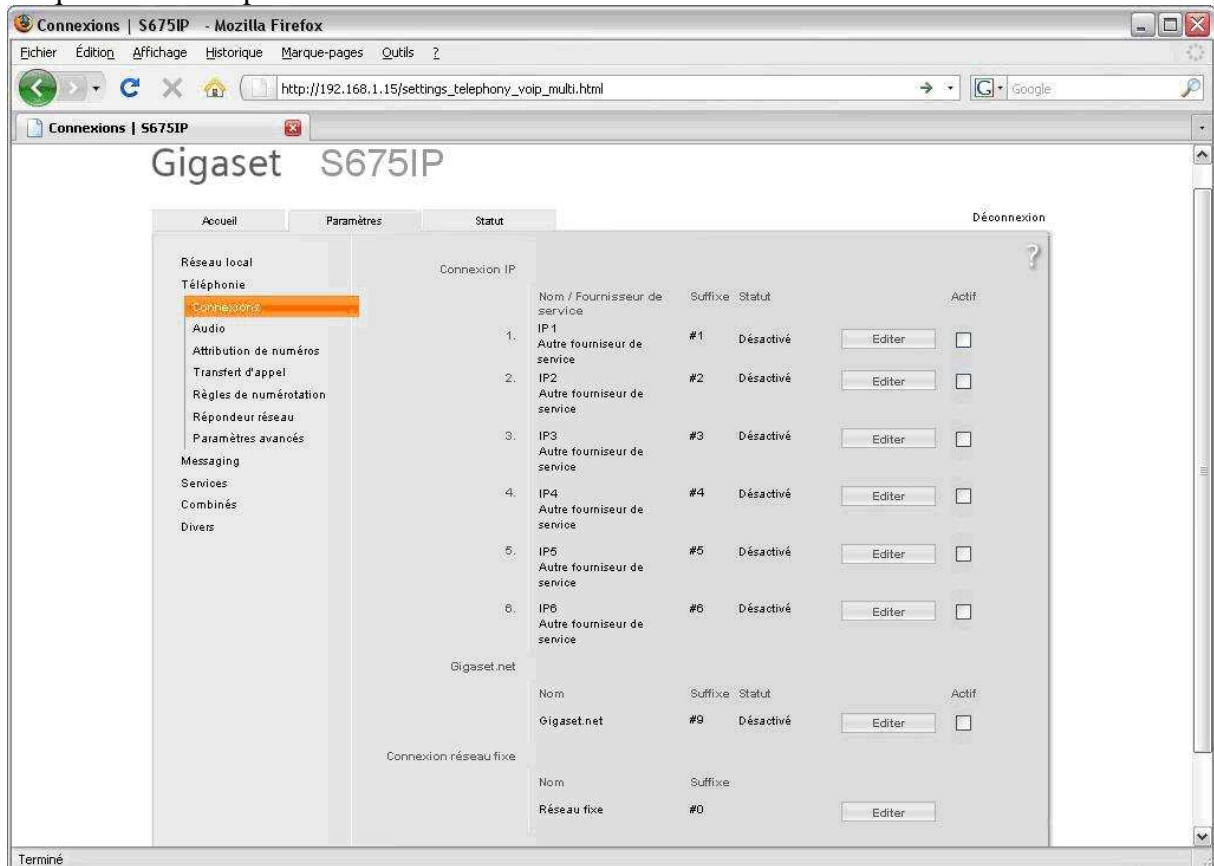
Connexions | S675IP - Mozilla Firefox

Fichier Édition Affichage Historique Marque-pages Outils ?

http://192.168.1.15/settings_telephony_voip_multi.html

Google

Connexions | S675IP

Gigaset S675IP

Accueil Paramètres Statut

Déconnexion

Réseau local
Téléphonie
Connexions
Audio
Attribution de numéros
Transfert d'appel
Règles de numérotation
Répondeur réseau
Paramètres avancés
Messaging
Services
Combinés
Divers

Connexion IP

| | Nom / Fournisseur de service | Suffixe | Statut | | Actif |
|---|---|---|---|---|---|
| 1. | IP1 Autre fournisseur de service | #1 | Désactivé | Editer | |
| 2. | IP2 Autre fournisseur de service | #2 | Désactivé | Editer | |
| 3. | IP3 Autre fournisseur de service | #3 | Désactivé | Editer | |
| 4. | IP4 Autre fournisseur de service | #4 | Désactivé | Editer | |
| 5. | IP5 Autre fournisseur de service | #5 | Désactivé | Editer | |
| 6. | IP6 Autre fournisseur de service | #6 | Désactivé | Editer | |

Gigaset.net

| Nom | Suffixe | Statut | | Actif |
|---|---|---|---|---|
| Gigaset.net | #9 | Désactivé | Editer | |

Connexion réseau fixe

| Nom | Suffixe | |
|---|---|---|
| Réseau fixe | #0 | Editer |

Terminé